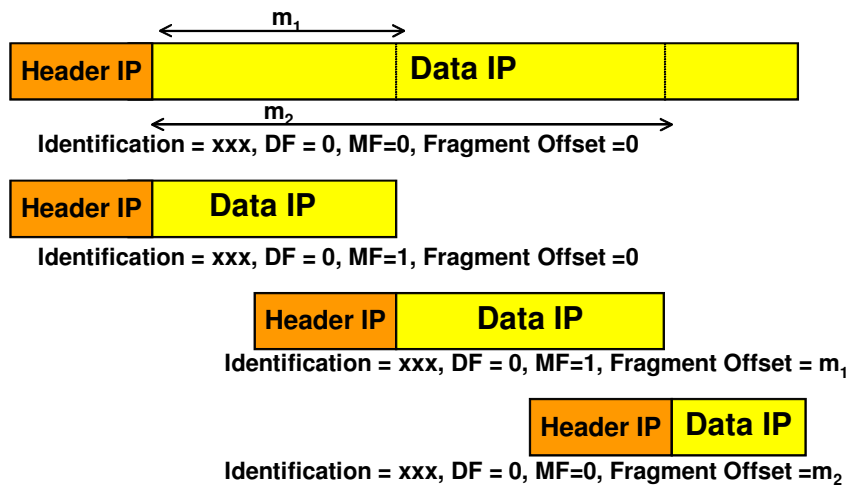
$m_1$

Header IP

Data IP

$m_2$

Identification = xxx, DF = 0, MF=0, Fragment Offset =0

Header IP

Data IP

Identification = xxx, DF = 0, MF=1, Fragment Offset =0

Header IP

Data IP

Identification = xxx, DF = 0, MF=1, Fragment Offset = $m_1$

Header IP

Data IP

Identification = xxx, DF = 0, MF=0, Fragment Offset =$m_2$